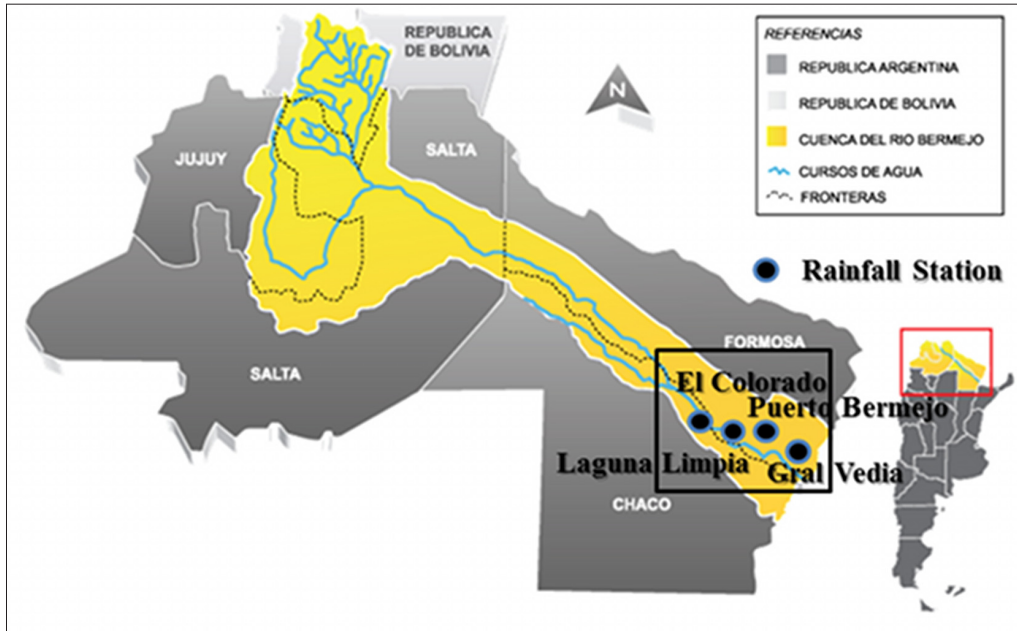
REPUBLICA DE BOLIVIA

REFERENCIAS
REPUBLICA ARGENTINA
REPUBLICA DE BOLIVIA
CUENCA DEL RIO BERMEJO
CURSOS DE AGUA
FRONTERAS

N

JUJUY

SALTA

Rainfall Station

FORMOSA

SALTA

El Colorado
Puerto Bermejo
Laguna Limpia
Gral Vedia

CHACO